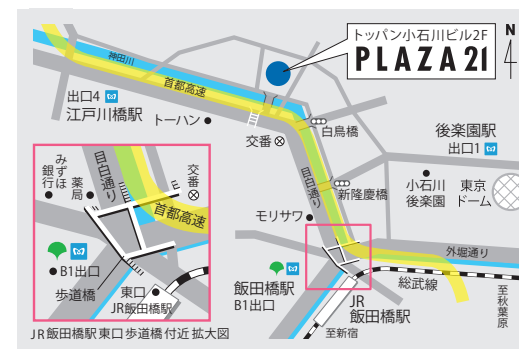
トッパン小石川ビル2F
PLAZA 21
N

神田川
首都高速
出口4
江戸川橋駅
トーハン
交番
白鳥橋
後楽園駅
出口1
目白通り
新隆慶橋
小石川後楽園
東京ドーム
モリサワ
外堀通り
飯田橋駅
B1出口
総武線
JR飯田橋駅
至新宿
至秋葉原

みずほ銀行
薬局
目白通り
交番
首都高速
B1出口
歩道橋
東口
JR飯田橋駅
JR飯田橋駅 東口 歩道橋 付近 拡大図